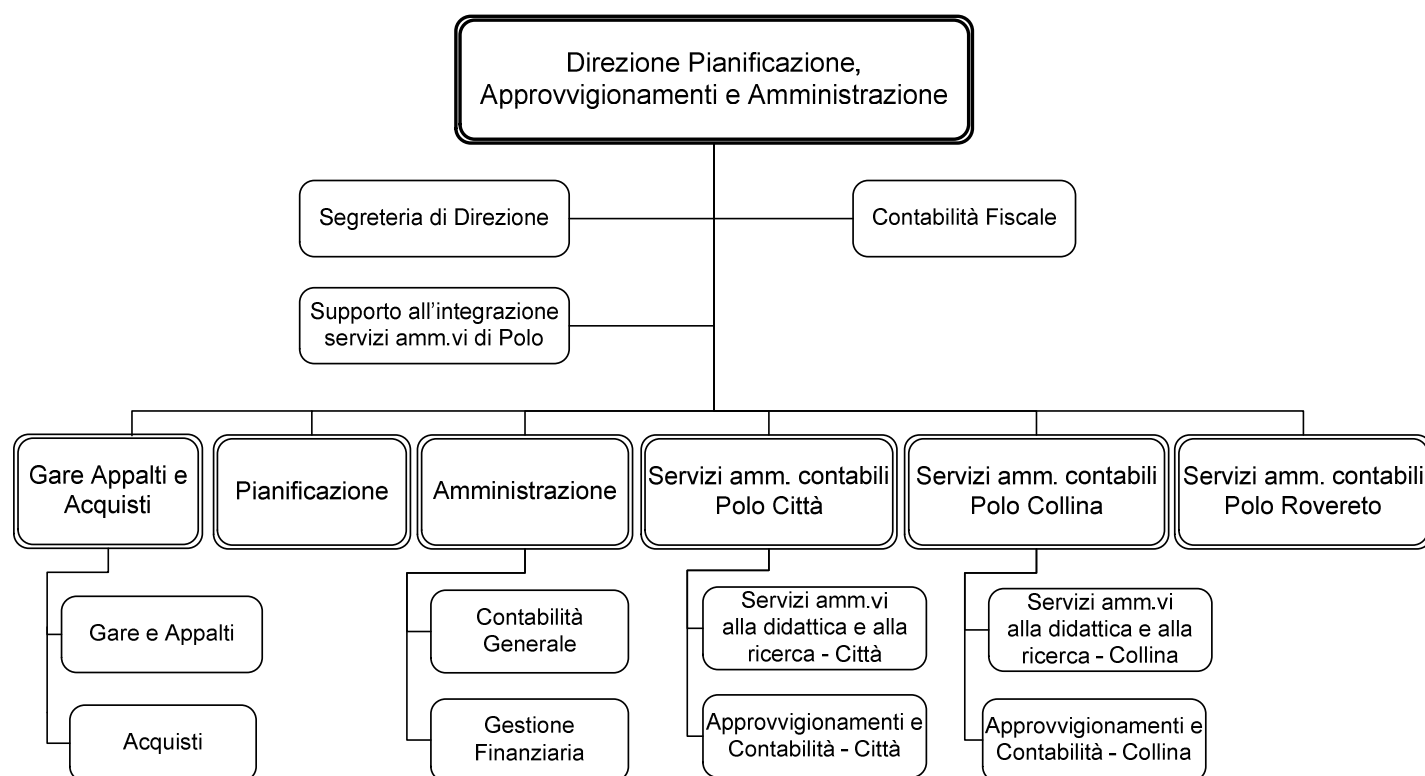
Direzione Pianificazione, Approvvigionamenti e Amministrazione

Segreteria di Direzione

Contabilità Fiscale

Supporto all’integrazione servizi amm.vi di Polo

Gare Appalti e Acquisti

Pianificazione

Amministrazione

Servizi amm. contabili Polo Città

Servizi amm. contabili Polo Collina

Servizi amm. contabili Polo Rovereto

Gare e Appalti

Acquisti

Contabilità Generale

Gestione Finanziaria

Servizi amm.vi alla didattica e alla ricerca - Città

Approvvigionamenti e Contabilità - Città

Servizi amm.vi alla didattica e alla ricerca - Collina

Approvvigionamenti e Contabilità - Collina